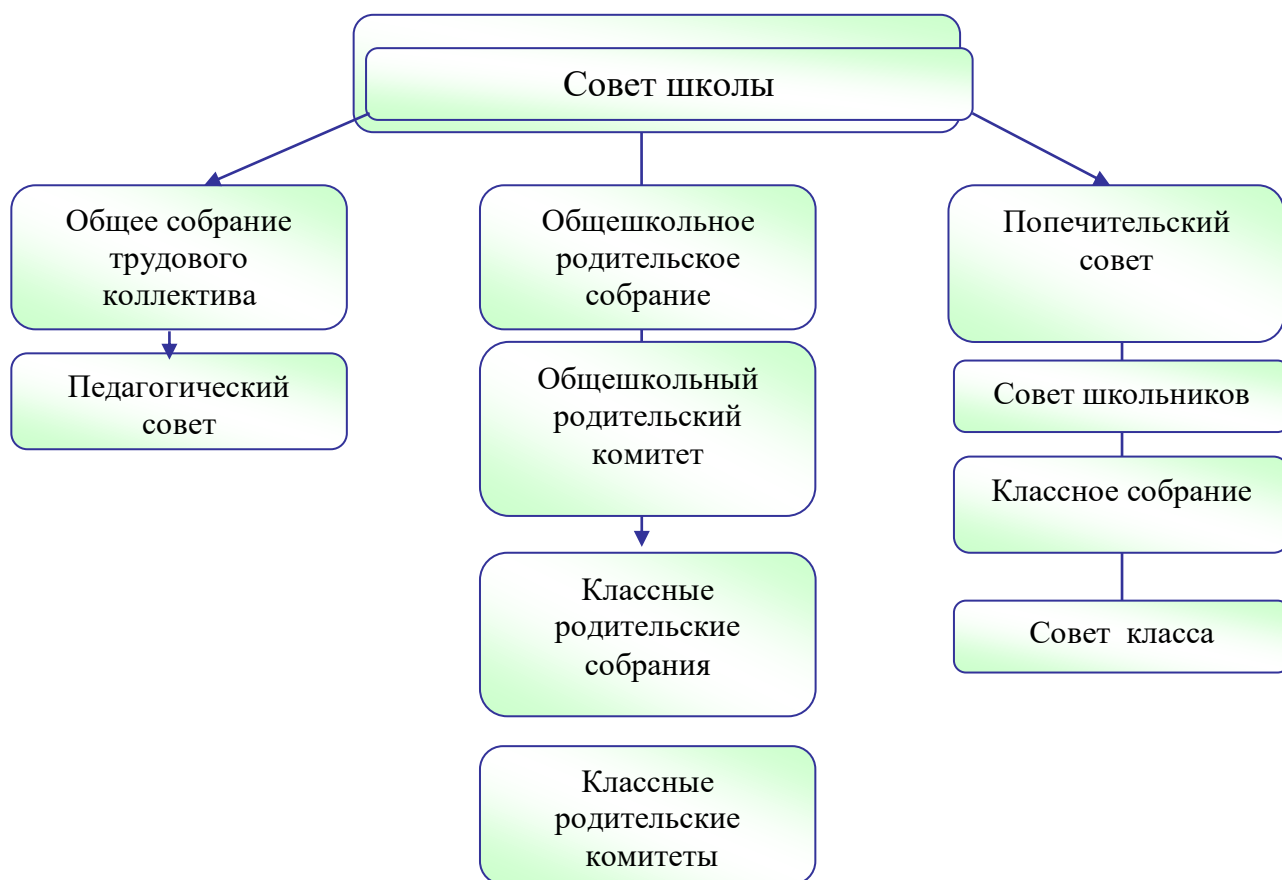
Совет школы

Общее собрание трудового коллектива

Педагогический совет

Общешкольное родительское собрание

Общешкольный родительский комитет

Классные родительские собрания

Классные родительские комитеты

Попечительский совет

Совет школьников

Классное собрание

Совет класса